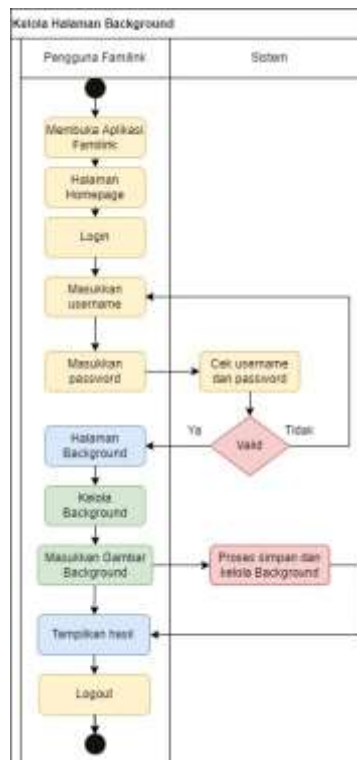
Kelola Halaman Background

Pengguna Famlink

Sistem

Membuka Aplikasi Famlink

Halaman Homepage

Login

Masukkan username

Masukkan password

Cek username dan password

Ya

Valid

Tidak

Halaman Background

Kelola Background

Masukkan Gambar Background

Proses simpan dan kelola Background

Tampilkan hasil

Logout